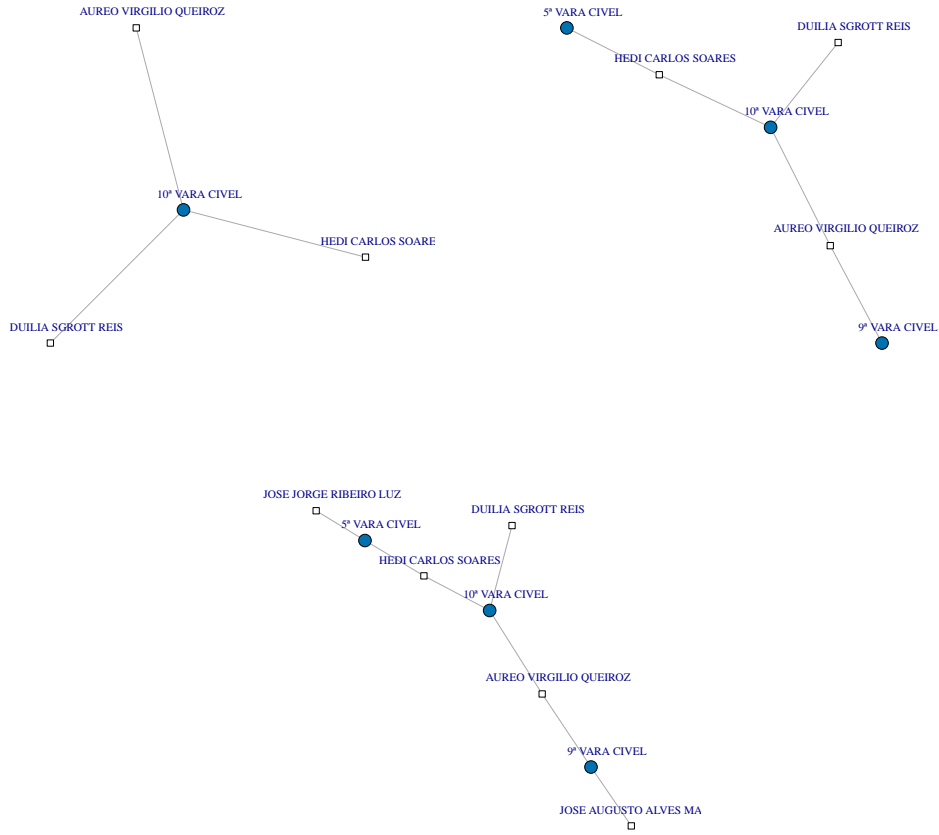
AUREO VIRGILIO QUEIROZ

10ª VARA CIVEL

HEDI CARLOS SOARE

DUILIA SGROTT REIS

5ª VARA CIVEL

DUILIA SGROTT REIS

HEDI CARLOS SOARES

10ª VARA CIVEL

AUREO VIRGILIO QUEIROZ

9ª VARA CIVEL

JOSE JORGE RIBEIRO LUZ

5ª VARA CIVEL

DUILIA SGROTT REIS

HEDI CARLOS SOARES

10ª VARA CIVEL

AUREO VIRGILIO QUEIROZ

9ª VARA CIVEL

JOSE AUGUSTO ALVES MA